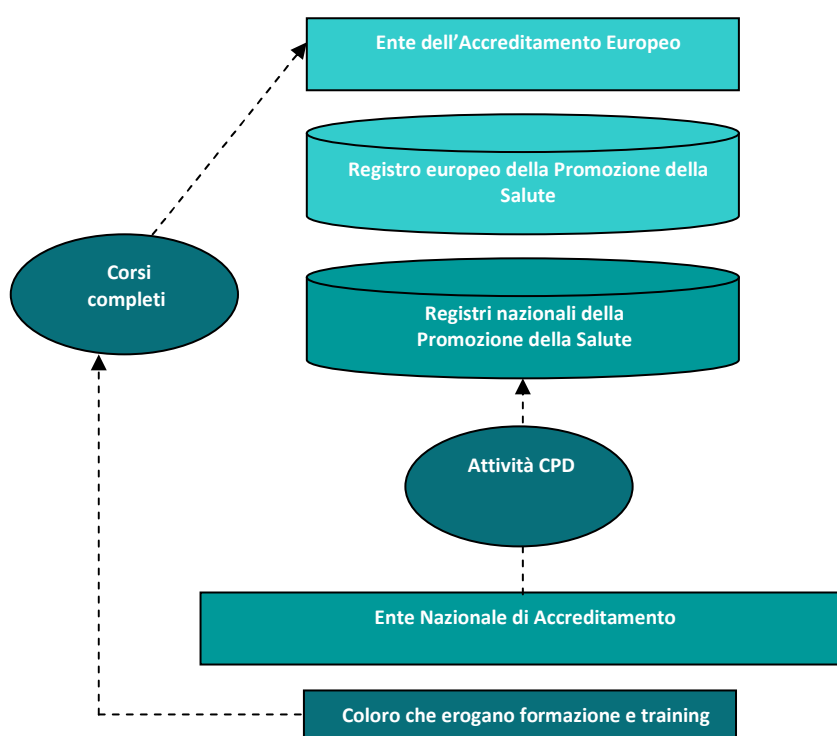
Ente dell'Accreditamento Europeo

Registro europeo della Promozione della Salute

Corsi completi

Registri nazionali della Promozione della Salute

Attività CPD

Ente Nazionale di Accreditamento

Coloro che erogano formazione e training